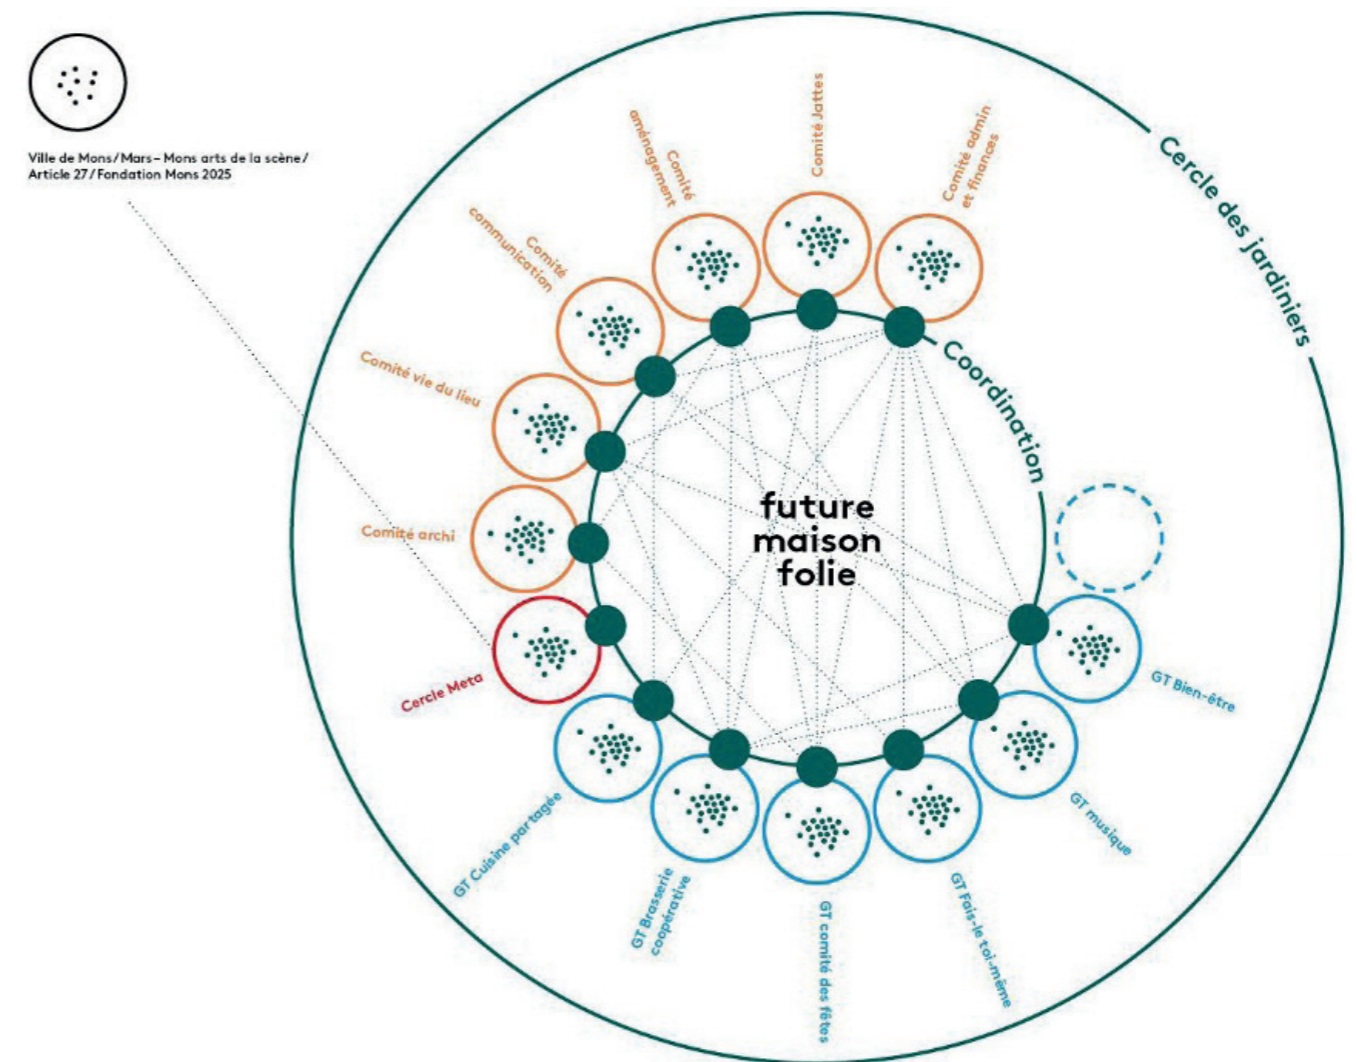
Ville de Mons / Mars – Mons arts de la scène / Article 27 / Fondation Mons 2025

Cercle des jardiniers

Comité aménagement

Comité Jattes

Comité admin et finances

Comité communication

Comité vie du lieu

Comité archi

Cercle Meta

Coordination

future maison folie

GT Bien-être

GT musique

GT Fais-le toi-même

GT comité des fêtes

GT Brasserie coopérative

GT Cuisine partagée